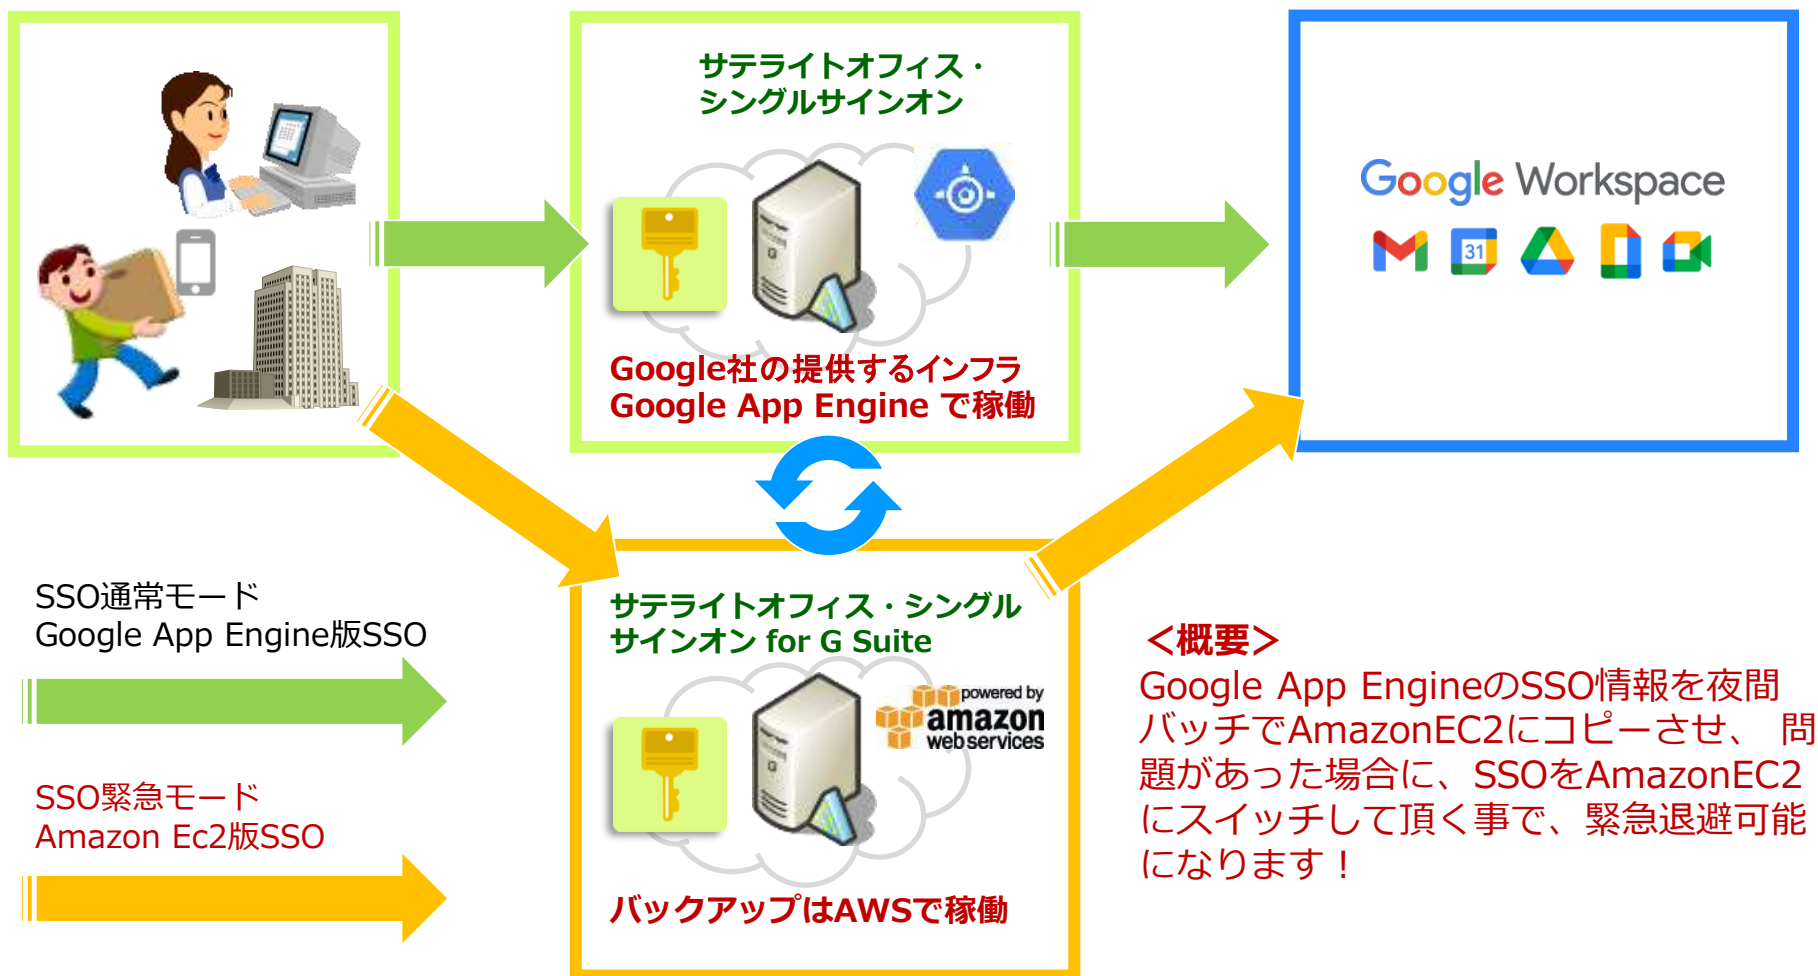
サテライトオフィス・
シングルサインオン

Google社の提供するインフラ
Google App Engine で稼働

Google Workspace

31

SSO通常モード
Google App Engine版SSO

SSO緊急モード
Amazon Ec2版SSO

サテライトオフィス・シングル
サインオン for G Suite

powered by
amazon
web services

バックアップはAWSで稼働

＜概要＞
Google App EngineのSSO情報を夜間バッチでAmazonEC2にコピーさせ、 問題があった場合に、SSOをAmazonEC2にスイッチして頂く事で、緊急退避可能になります！